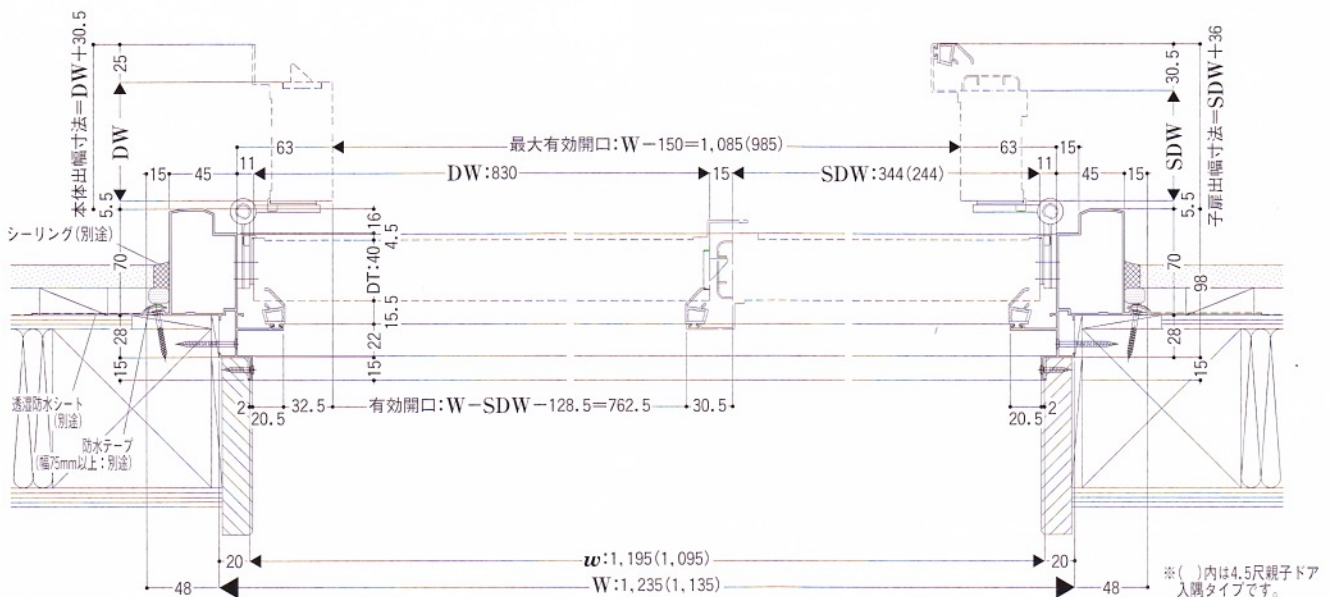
本体出幅寸法=DW+30.5
25
DW
5.5
63
最大有効開口:W−150=1,085(985)
63
15
子扉出幅寸法=SDW+36
30.5
SDW
5.5
15
45
11
DW:830
15
SDW:344(244)
11
45
15
シーリング(別途)
16
4.5
70
DT:40
15.5
70
98
28
22
28
15
15
15
透湿防水シート(別途)
防水テープ(幅75mm以上:別途)
2
20.5
32.5
有効開口:W−SDW−128.5=762.5
30.5
20.5
2
20
$w$:1,195(1,095)
20
48
W:1,235(1,135)
48
※( )内は4.5尺親子ドア入隅タイプです。